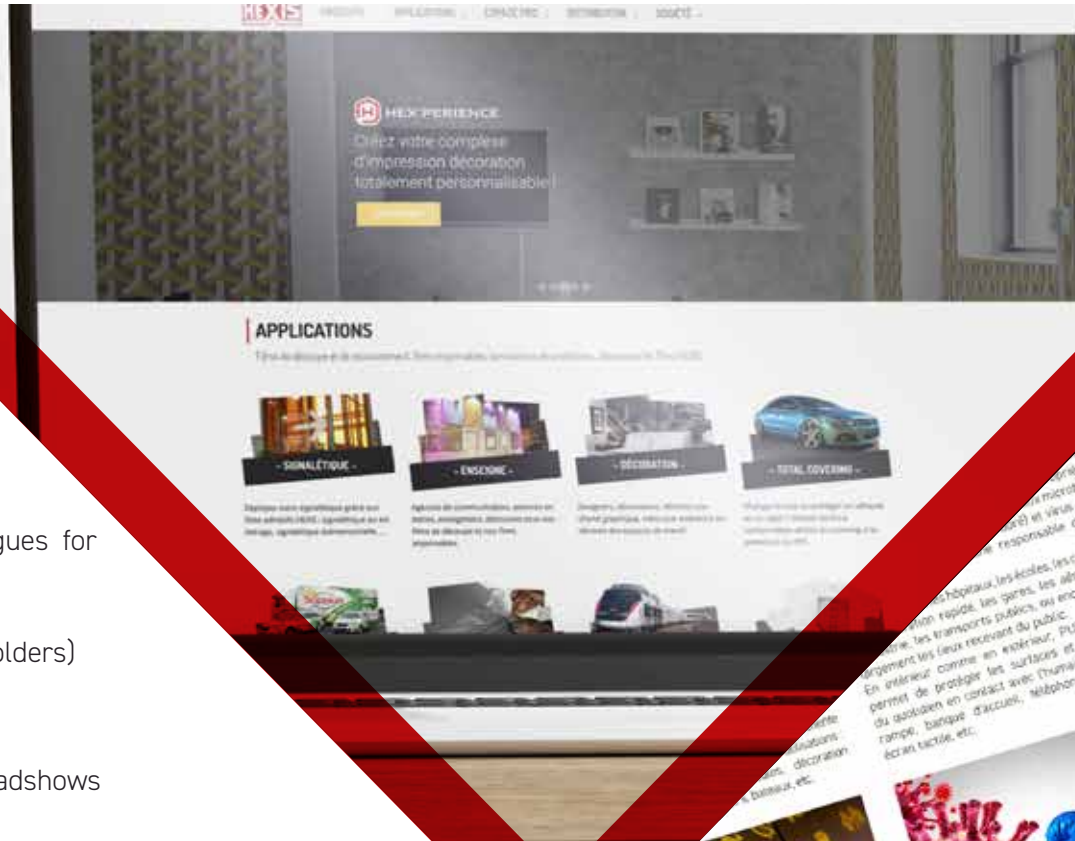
HEXIS PRODUITS APPLICATIONS ESPACE PRO DISTRIBUTION SOCIÉTÉ

HEX'PERIENCE
Créez votre complexe d'impression décoration totalement personnalisable !

APPLICATIONS

- SIGNALÉTIQUE -
- ENSEIGNE -
- DÉCORATION -
- TOTAL COVERING -

gues for

olders)

adshows

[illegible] hôpitaux, les écoles, les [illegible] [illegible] rapide, les gares, les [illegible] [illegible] les transports publics, ou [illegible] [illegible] les lieux recevant du public. En intérieur comme en extérieur, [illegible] permet de protéger les surfaces et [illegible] du quotidien en contact avec l'huma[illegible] rampe, banque d'accueil, téléphon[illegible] écran tactile, etc.

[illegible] responsable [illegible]

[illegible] décoration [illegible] bateaux, etc.